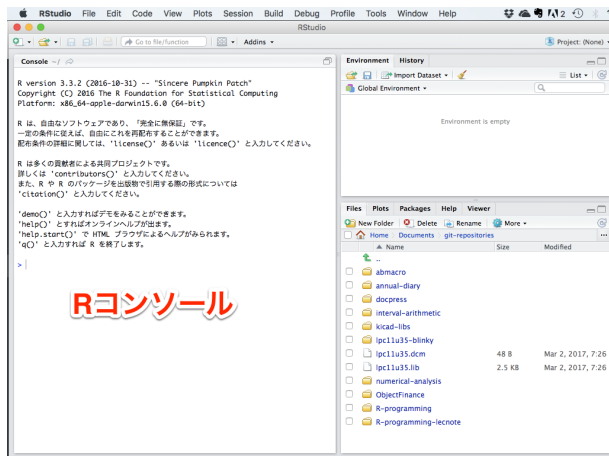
RStudio File Edit Code View Plots Session Build Debug Profile Tools Window Help

RStudio

Go to file/function

Addins

Project: (None)

Console ~/

R version 3.3.2 (2016-10-31) -- "Sincere Pumpkin Patch"
Copyright (C) 2016 The R Foundation for Statistical Computing
Platform: x86_64-apple-darwin15.6.0 (64-bit)

R は、自由なソフトウェアであり、「完全に無保証」です。
一定の条件に従えば、自由にこれを再配布することができます。
配布条件の詳細に関しては、'license()' あるいは 'licence()' と入力してください。

R は多くの貢献者による共同プロジェクトです。
詳しくは 'contributors()' と入力してください。
また、R や R のパッケージを出版物で引用する際の形式については
'citation()' と入力してください。

'demo()' と入力すればデモをみることができます。
'help()' とすればオンラインヘルプが出ます。
'help.start()' で HTML ブラウザによるヘルプがみられます。
'q()' と入力すれば R を終了します。

>

Rコンソール

Environment History

Import Dataset

List

Global Environment

Environment is empty

Files Plots Packages Help Viewer

New Folder Delete Rename More

Home Documents git-repositories

| Name | Size | Modified |
|---|---|---|
| .. | | |
| abmacro | | |
| annual-diary | | |
| docpress | | |
| interval-arithmetic | | |
| kicad-libs | | |
| lpc11u35-blinky | | |
| lpc11u35.dcm | 48 B | Mar 2, 2017, 7:26 |
| lpc11u35.lib | 2.5 KB | Mar 2, 2017, 7:26 |
| numerical-analysis | | |
| ObjectFinance | | |
| R-programming | | |
| R-programming-lecnote | | |